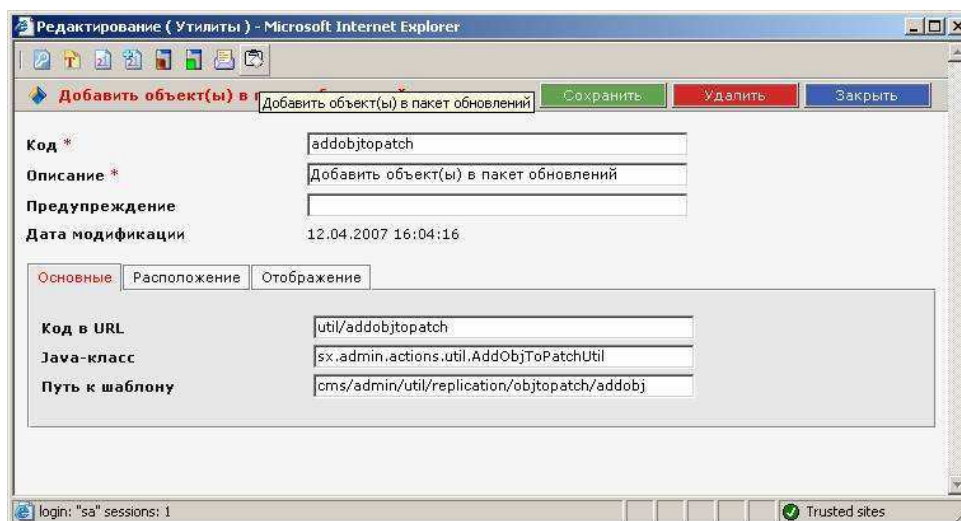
Редактирование ( Утилиты ) - Microsoft Internet Explorer

Добавить объект(ы) в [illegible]

Добавить объект(ы) в пакет обновлений

Сохранить

Удалить

Закрыть

Код *

addobjtopatch

Описание *

Добавить объект(ы) в пакет обновлений

Предупреждение

Дата модификации

12.04.2007 16:04:16

Основные

Расположение

Отображение

Код в URL

util/addobjtopatch

Java-класс

sx.admin.actions.util.AddObjToPatchUtil

Путь к шаблону

cms/admin/util/replication/objtopatch/addobj

login: "sa" sessions: 1

Trusted sites